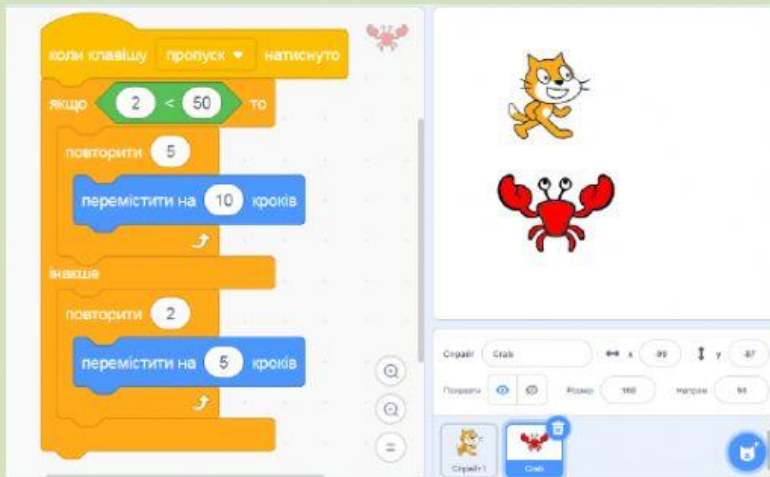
коли клавішу пропуск ▾ натиснуто

якщо 2 < 50 то

повторити 5

перемістити на 10 кроків

інакше

повторити 2

перемістити на 5 кроків

Спрайт Crab

x -99 y -87

Показати

Розмір 100

Напрям 90

Спрайт1

Crab